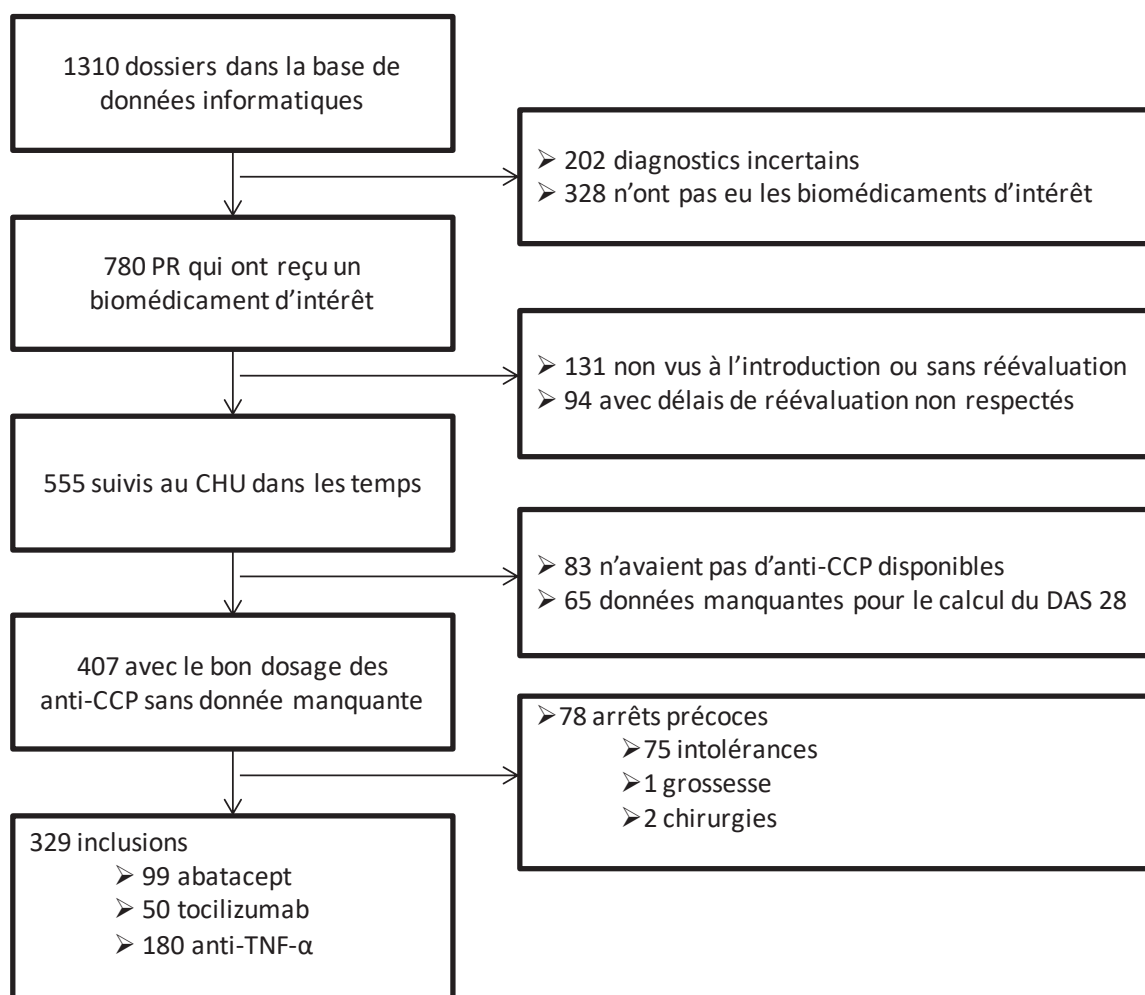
1310 dossiers dans la base de données informatiques

➢ 202 diagnostics incertains
➢ 328 n'ont pas eu les biomédicaments d'intérêt

780 PR qui ont reçu un biomédicament d'intérêt

➢ 131 non vus à l'introduction ou sans réévaluation
➢ 94 avec délais de réévaluation non respectés

555 suivis au CHU dans les temps

➢ 83 n'avaient pas d'anti-CCP disponibles
➢ 65 données manquantes pour le calcul du DAS 28

407 avec le bon dosage des anti-CCP sans donnée manquante

➢78 arrêts précoces
➢75 intolérances
➢1 grossesse
➢2 chirurgies

329 inclusions
➢ 99 abatacept
➢ 50 tocilizumab
➢ 180 anti-TNF-α